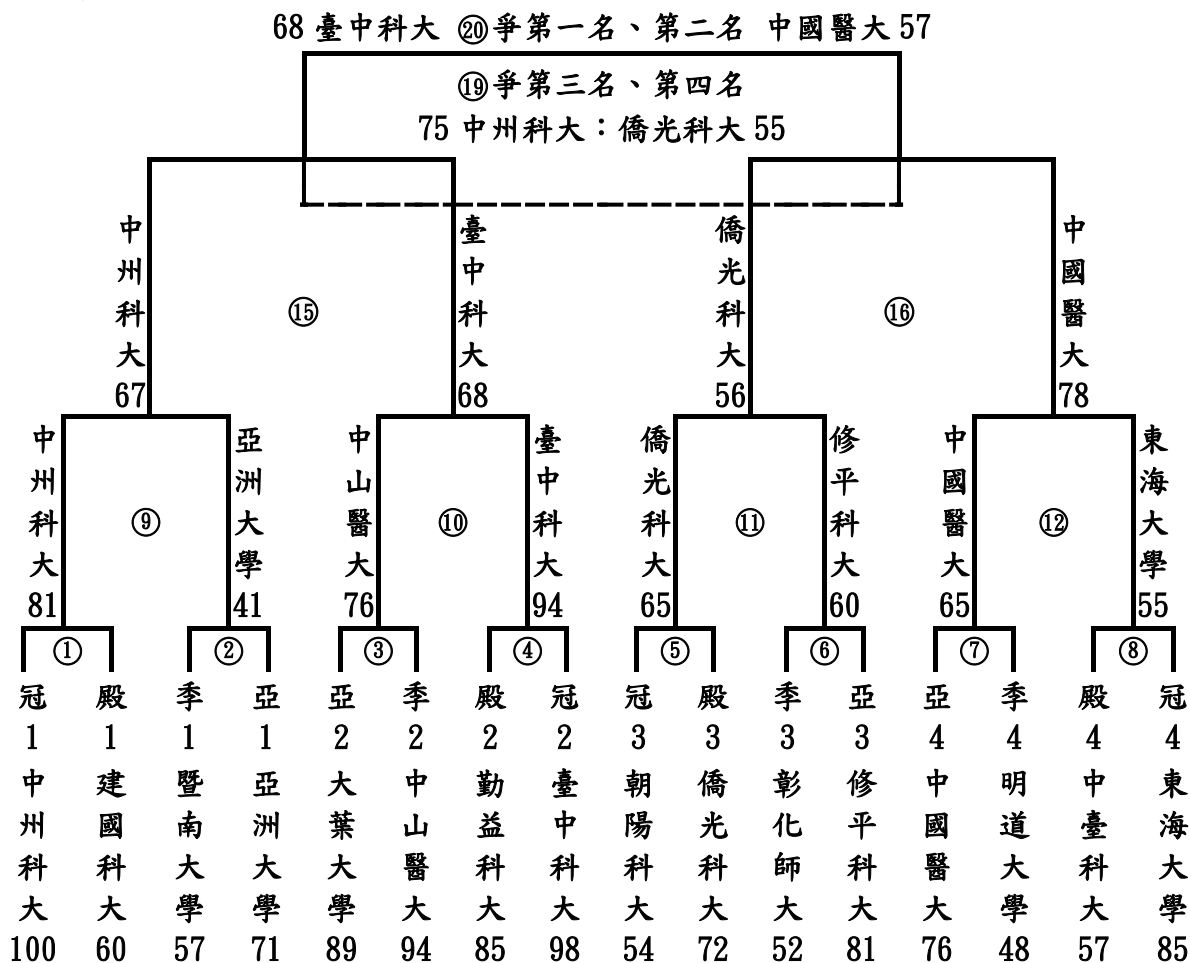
68 臺中科大 ⑳爭第一名、第二名 中國醫大 57

⑲爭第三名、第四名
75 中州科大：僑光科大 55

中州科大 67 ⑮ 臺中科大 68 僑光科大 56 ⑯ 中國醫大 78

中州科大 81 ⑨ 亞洲大學 41 中山醫大 76 ⑩ 臺中科大 94 僑光科大 65 ⑪ 修平科大 60 中國醫大 65 ⑫ 東海大學 55

① ② ③ ④ ⑤ ⑥ ⑦ ⑧

冠1 中州科大 100
殿1 建國科大 60
季1 暨南大學 57
亞1 亞洲大學 71
亞2 大葉大學 89
季2 中山醫大 94
殿2 勤益科大 85
冠2 臺中科大 98
冠3 朝陽科大 54
殿3 僑光科大 72
季3 彰化師大 52
亞3 修平科大 81
亞4 中國醫大 76
季4 明道大學 48
殿4 中臺科大 57
冠4 東海大學 85